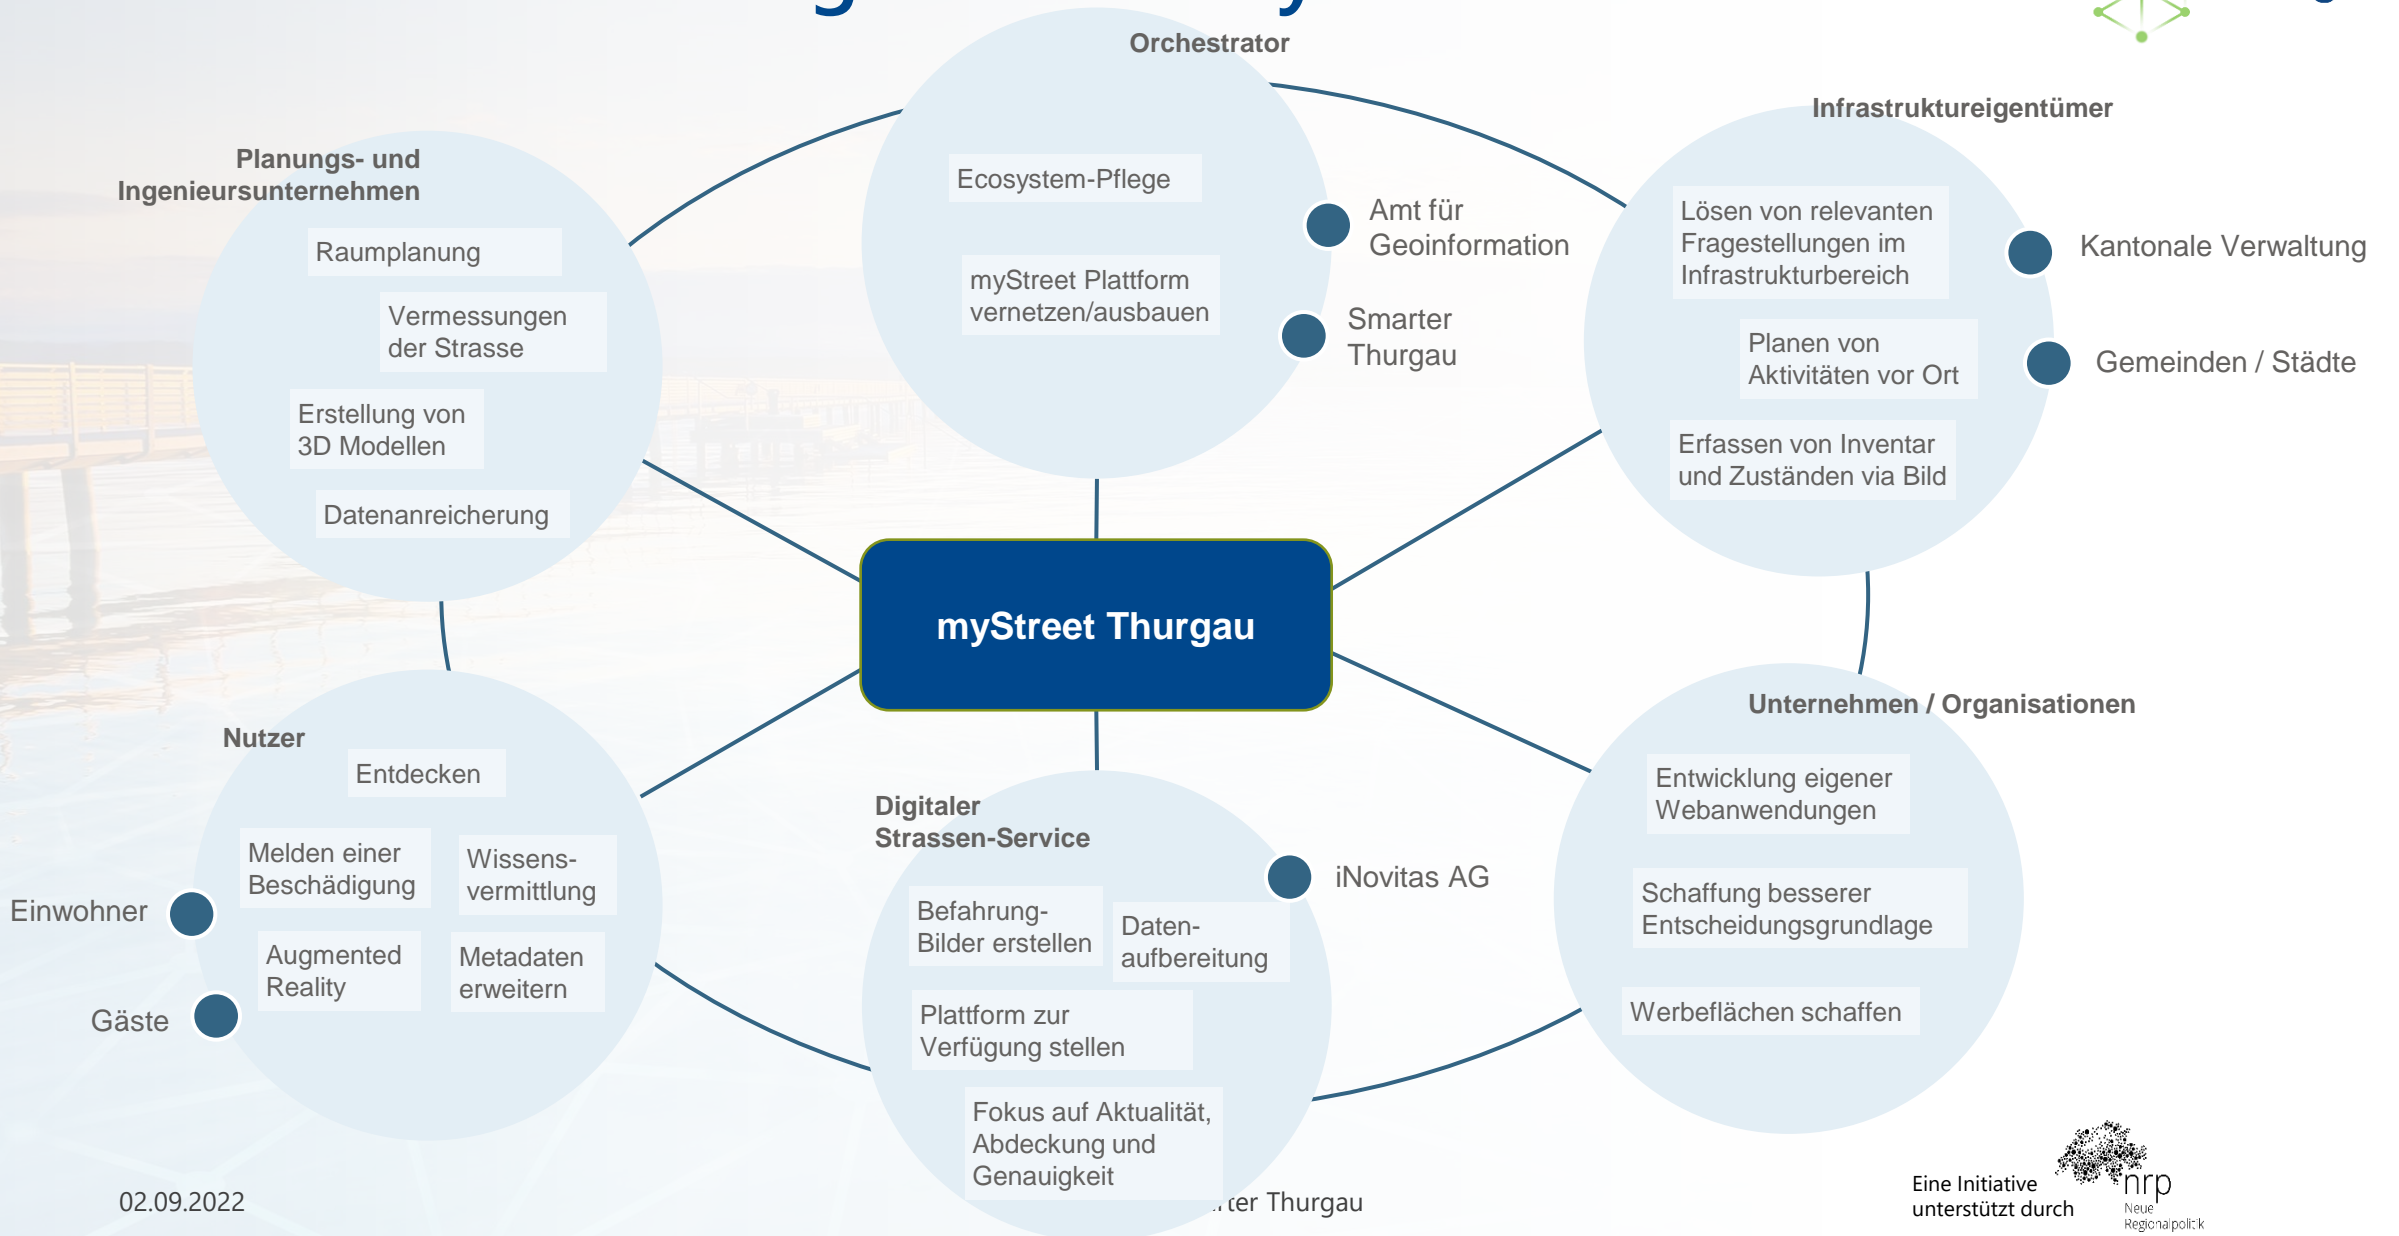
Orchestrator

Ecosystem-Pflege

myStreet Plattform vernetzen/ausbauen

Amt für Geoinformation

Smarter Thurgau

Infrastruktureigentümer

Lösen von relevanten Fragestellungen im Infrastrukturbereich

Planen von Aktivitäten vor Ort

Erfassen von Inventar und Zuständen via Bild

Kantonale Verwaltung

Gemeinden / Städte

Planungs- und Ingenieursunternehmen

Raumplanung

Vermessungen der Strasse

Erstellung von 3D Modellen

Datenanreicherung

myStreet Thurgau

Nutzer

Entdecken

Melden einer Beschädigung

Wissens-vermittlung

Augmented Reality

Metadaten erweitern

Einwohner

Gäste

Digitaler Strassen-Service

Befahrung-Bilder erstellen

Daten-aufbereitung

Plattform zur Verfügung stellen

Fokus auf Aktualität, Abdeckung und Genauigkeit

iNovitas AG

Unternehmen / Organisationen

Entwicklung eigener Webanwendungen

Schaffung besserer Entscheidungsgrundlage

Werbeflächen schaffen

02.09.2022

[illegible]ter Thurgau

Eine Initiative unterstützt durch

nrp Neue Regionalpolitik